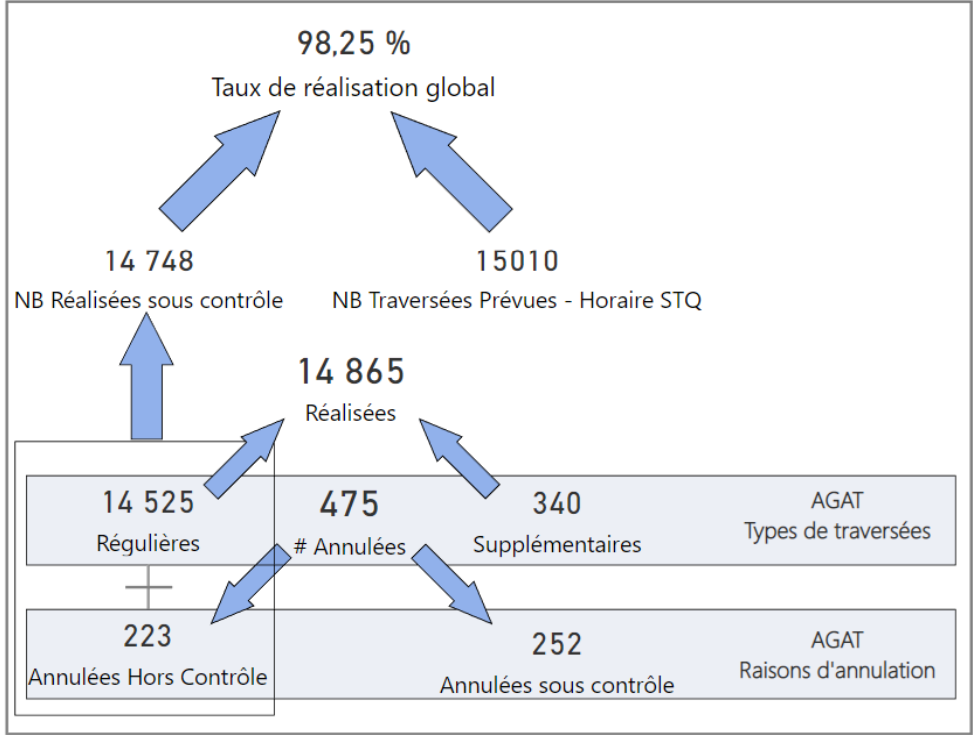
98,25 %
Taux de réalisation global

14 748
NB Réalisées sous contrôle

15010
NB Traversées Prévues - Horaire STQ

14 865
Réalisées

14 525
Régulières

475
# Annulées

340
Supplémentaires

AGAT
Types de traversées

223
Annulées Hors Contrôle

252
Annulées sous contrôle

AGAT
Raisons d'annulation